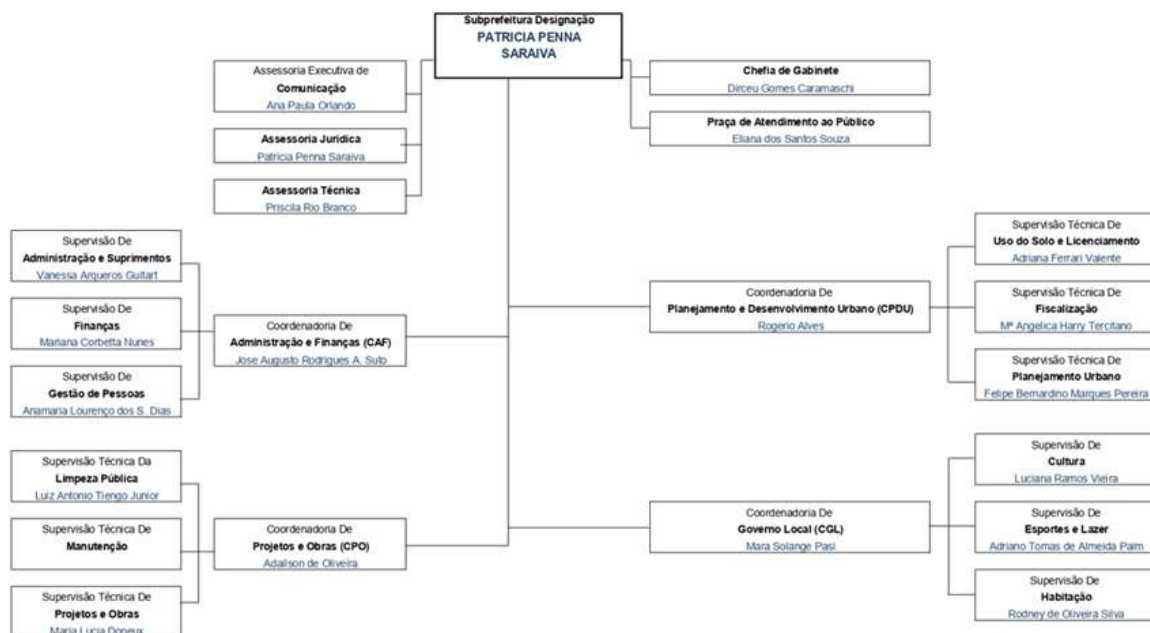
Subprefeitura Designação
PATRICIA PENNA SARAIVA

Assessoria Executiva de
Comunicação
Ana Paula Orlando

Assessoria Jurídica
Patricia Penna Saraiva

Assessoria Técnica
Priscila Rio Branco

Chefia de Gabinete
Dirceu Gomes Caramaschi

Praça de Atendimento ao Público
Eliana dos Santos Souza

Supervisão De
Administração e Suprimentos
Vanessa Arqueros Guitart

Supervisão De
Finanças
Mariana Corbetta Nunes

Supervisão De
Gestão de Pessoas
Anamaria Lourenço dos S. Dias

Coordenadoria De
Administração e Finanças (CAF)
Jose Augusto Rodrigues A. Suto

Coordenadoria De
Planejamento e Desenvolvimento Urbano (CPDU)
Rogerio Alves

Supervisão Técnica De
Uso do Solo e Licenciamento
Adriana Ferrari Valente

Supervisão Técnica De
Fiscalização
Mª Angelica Harry Tercitano

Supervisão Técnica De
Planejamento Urbano
Felipe Bernardino Marques Pereira

Supervisão Técnica Da
Limpeza Pública
Luiz Antonio Tiengo Junior

Supervisão Técnica De
Manutenção

Supervisão Técnica De
Projetos e Obras
Maria Lucia Doneux

Coordenadoria De
Projetos e Obras (CPO)
Adailson de Oliveira

Coordenadoria De
Governo Local (CGL)
Mara Solange Pasi

Supervisão De
Cultura
Luciana Ramos Vieira

Supervisão De
Esportes e Lazer
Adriano Tomas de Almeida Paim

Supervisão De
Habitação
Rodney de Oliveira Silva